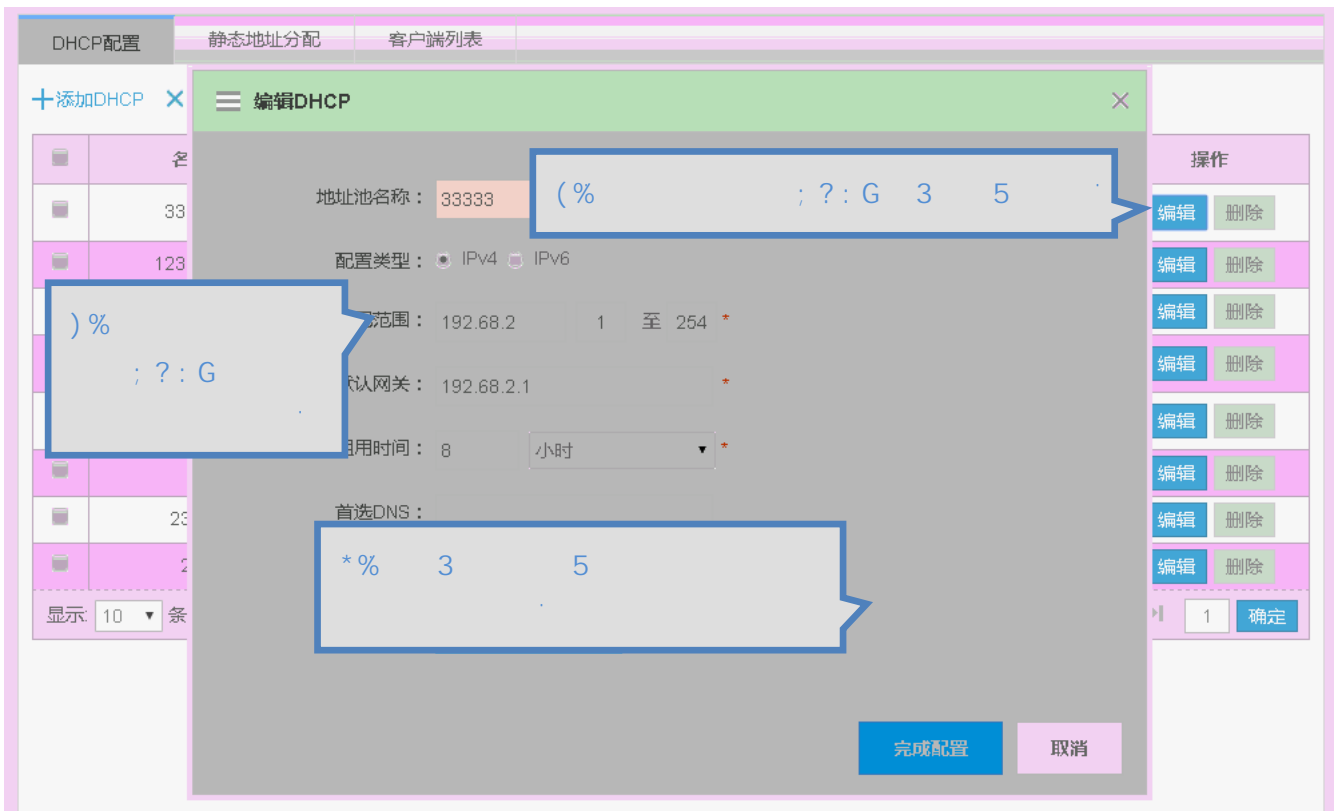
DHCP配置 静态地址分配 客户端列表

+添加DHCP ×

名

33

123

23

2

显示: 10 ▼ 条

操作

编辑 删除
编辑 删除
编辑 删除
编辑 删除
编辑 删除
编辑 删除
编辑 删除
编辑 删除

1 确定

编辑DHCP ×

地址池名称: 33333

(% ; ? : G 3 5 .

配置类型: IPv4 IPv6

) %

; ? : G

.

范围: 192.68.2 1 至 254 *

认网关: 192.68.2.1 *

用时间: 8 小时 ▼ *

首选DNS:

*% 3 5

.

完成配置 取消